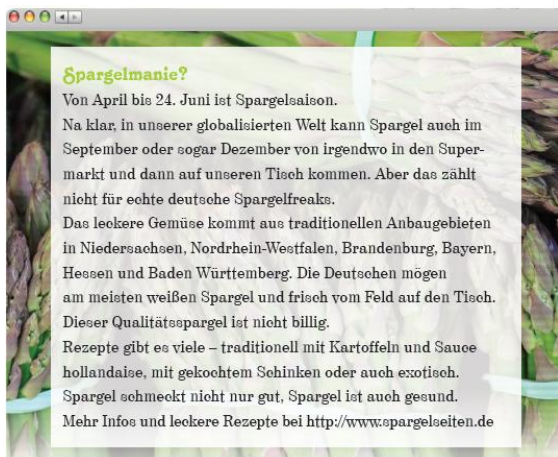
Spargelmanie?

Von April bis 24. Juni ist Spargelsaison.
Na klar, in unserer globalisierten Welt kann Spargel auch im September oder sogar Dezember von irgendwo in den Supermarkt und dann auf unseren Tisch kommen. Aber das zählt nicht für echte deutsche Spargelfreaks.
Das leckere Gemüse kommt aus traditionellen Anbaugebieten in Niedersachsen, Nordrhein-Westfalen, Brandenburg, Bayern, Hessen und Baden Württemberg. Die Deutschen mögen am meisten weißen Spargel und frisch vom Feld auf den Tisch. Dieser Qualitätsspargel ist nicht billig.
Rezepte gibt es viele – traditionell mit Kartoffeln und Sauce hollandaise, mit gekochtem Schinken oder auch exotisch. Spargel schmeckt nicht nur gut, Spargel ist auch gesund.
Mehr Infos und leckere Rezepte bei http://www.spargelseiten.de